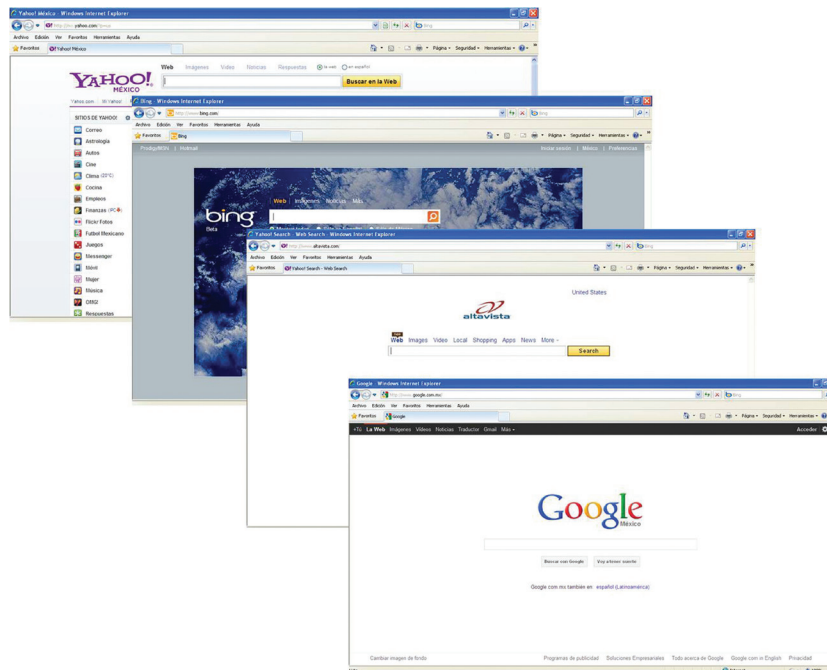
Yahoo! México - Windows Internet Explorer
http://mx.yahoo.com/
Archivo Edición Ver Favoritos Herramientas Ayuda
Favoritos
Yahoo! México
Página Seguridad Herramientas
YAHOO! MÉXICO
Web Imágenes Video Noticias Respuestas
la web en español
Buscar en la Web
Yahoo.com Mi Yahoo
SITIOS DE YAHOO!
Correo
Astrología
Autos
Cine
Clima (22°C)
Cocina
Empleos
Finanzas (IPC)
Flickr Fotos
Futbol Mexicano
Juegos
Messenger
Móvil
Mujer
Música
OMG!
Respuestas

Bing - Windows Internet Explorer
http://www.bing.com/
Archivo Edición Ver Favoritos Herramientas Ayuda
Favoritos
Bing
Página Seguridad Herramientas
Prodigy/MSN | Hotmail
Iniciar sesión | México | Preferencias
Web Imágenes Noticias Más
bing
Beta

Yahoo! Search - Web Search - Windows Internet Explorer
http://www.altavista.com/
Archivo Edición Ver Favoritos Herramientas Ayuda
Favoritos
Yahoo! Search - Web Search
Página Seguridad Herramientas
United States
altavista
Web Images Video Local Shopping Apps News More
Search

Google - Windows Internet Explorer
http://www.google.com.mx/
Archivo Edición Ver Favoritos Herramientas Ayuda
Favoritos
Google
Página Seguridad Herramientas
+Tú La Web Imágenes Videos Noticias Traductor Gmail Más
Acceder
Google
México
Buscar con Google
Voy a tener suerte
Google.com.mx también en: español (Latinoamérica)
Cambiar imagen de fondo
Programas de publicidad Soluciones Empresariales Todo acerca de Google Google.com in English Privacidad